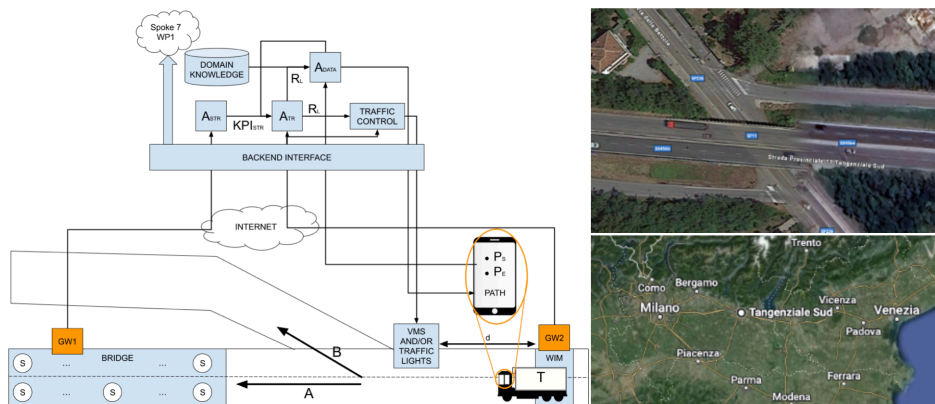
Spoke 7
WP1

DOMAIN KNOWLEDGE

$A_{DATA}$

$R_L$

$A_{STR}$

$KPI_{STR}$

$A_{TR}$

$R_L$

TRAFFIC CONTROL

BACKEND INTERFACE

INTERNET

• $P_S$
• $P_E$
PATH

GW1

BRIDGE

S ... ... S
S ... ... S

B

A

VMS AND/OR TRAFFIC LIGHTS

d

GW2

WIM

T

Strada Provinciale Tangenziale Sud

Trento
Bergamo
Como
Vicenza
Venezia
Milano
Tangenziale Sud
Padova
Piacenza
Parma
Ferrara
Modena